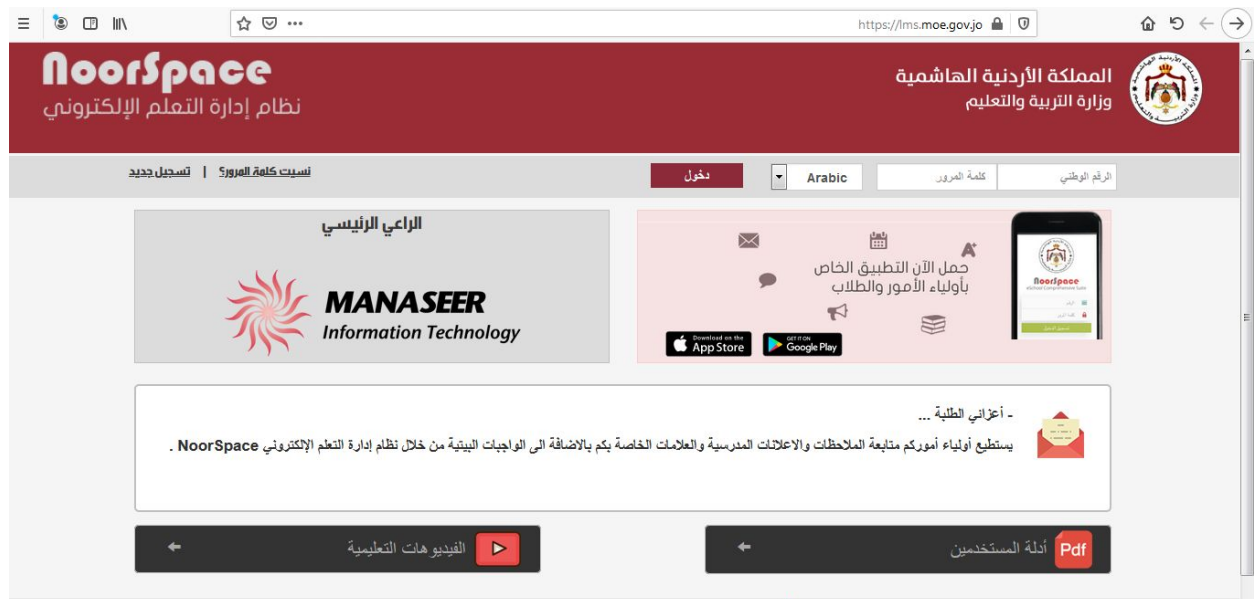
https://lms.moe.gov.jo

NoorSpace
نظام إدارة التعلم الإلكتروني

المملكة الأردنية الهاشمية
وزارة التربية والتعليم

الرقم الوطني | كلمة المرور | Arabic | دخول

نسيت كلمة المرور؟ | تسجيل جديد

حمل الآن التطبيق الخاص بأولياء الأمور والطلاب

NoorSpace

Download on the App Store
GET IT ON Google Play

الراعي الرئيسي

MANASEER
Information Technology

- أعزائي الطلبة ...
يستطيع أولياء أموركم متابعة الملاحظات والاعلانات المدرسية والعلامات الخاصة بكم بالاضافة الى الواجبات البيتية من خلال نظام إدارة التعلم الإلكتروني NoorSpace .

Pdf أدلة المستخدمين

الفيديوهات التعليمية